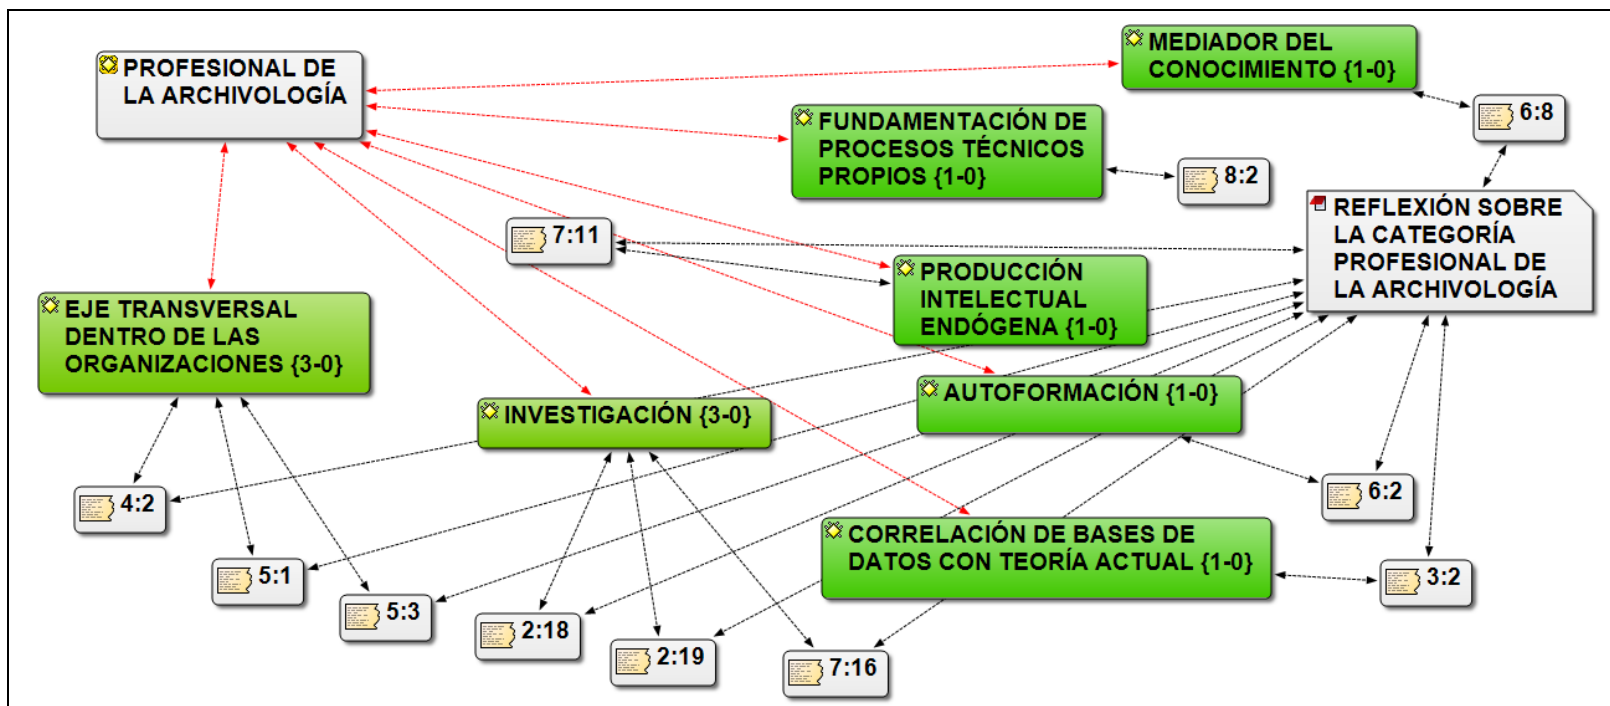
PROFESIONAL DE LA ARCHIVOLOGÍA

MEDIADOR DEL CONOCIMIENTO {1-0}

6:8

FUNDAMENTACIÓN DE PROCESOS TÉCNICOS PROPIOS {1-0}

8:2

REFLEXIÓN SOBRE LA CATEGORÍA PROFESIONAL DE LA ARCHIVOLOGÍA

7:11

PRODUCCIÓN INTELECTUAL ENDÓGENA {1-0}

EJE TRANSVERSAL DENTRO DE LAS ORGANIZACIONES {3-0}

AUTOFORMACIÓN {1-0}

INVESTIGACIÓN {3-0}

6:2

4:2

CORRELACIÓN DE BASES DE DATOS CON TEORÍA ACTUAL {1-0}

5:1

3:2

5:3

2:18

2:19

7:16